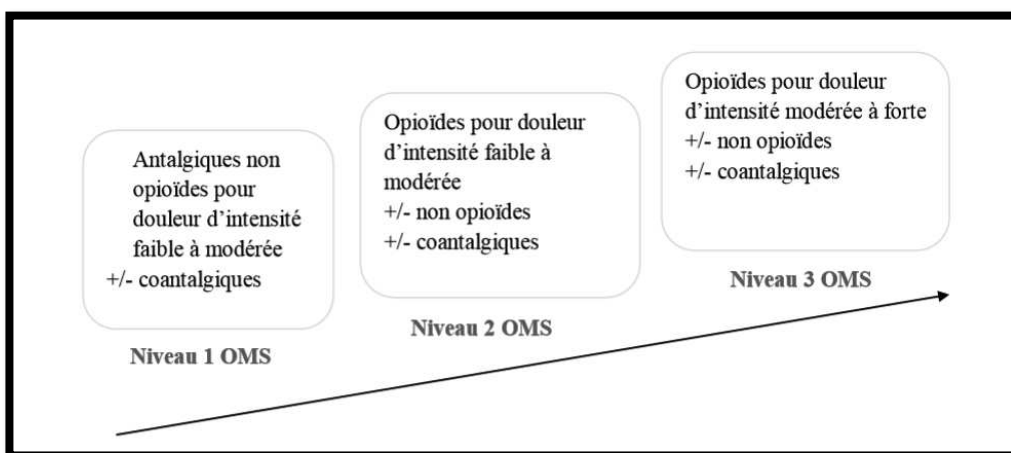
Antalgiques non opioïdes pour douleur d'intensité faible à modérée
+/- coantalgiques

Niveau 1 OMS

Opioïdes pour douleur d'intensité faible à modérée
+/- non opioïdes
+/- coantalgiques

Niveau 2 OMS

Opioïdes pour douleur d'intensité modérée à forte
+/- non opioïdes
+/- coantalgiques

Niveau 3 OMS